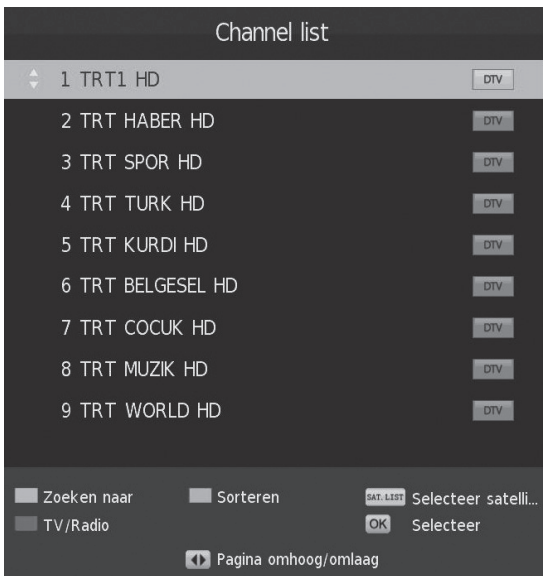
Channel list

1 TRT1 HD DTV
2 TRT HABER HD DTV
3 TRT SPOR HD DTV
4 TRT TURK HD DTV
5 TRT KURDI HD DTV
6 TRT BELGESEL HD DTV
7 TRT COCUK HD DTV
8 TRT MUZIK HD DTV
9 TRT WORLD HD DTV

Zoeken naar
Sorteren
SAT. LIST Selecteer satelli...
TV/Radio
OK Selecteer
Pagina omhoog/omlaag